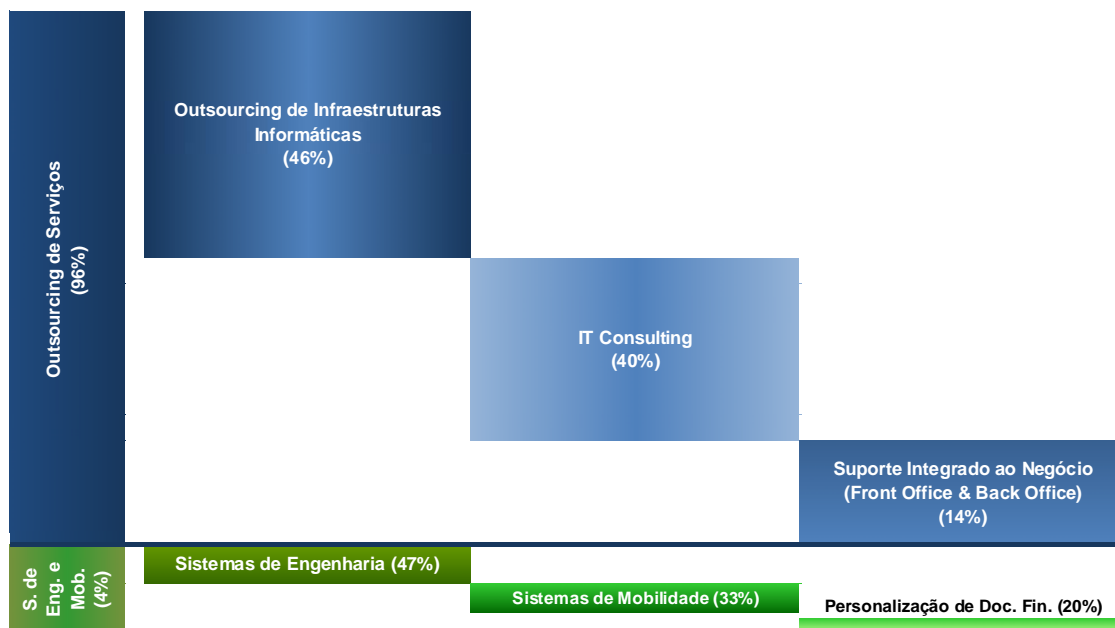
Outsourcing de Serviços (96%)

Outsourcing de Infraestruturas Informáticas (46%)

IT Consulting (40%)

Suporte Integrado ao Negócio (Front Office & Back Office) (14%)

S. de Eng. e Mob. (4%)

Sistemas de Engenharia (47%)

Sistemas de Mobilidade (33%)

Personalização de Doc. Fin. (20%)